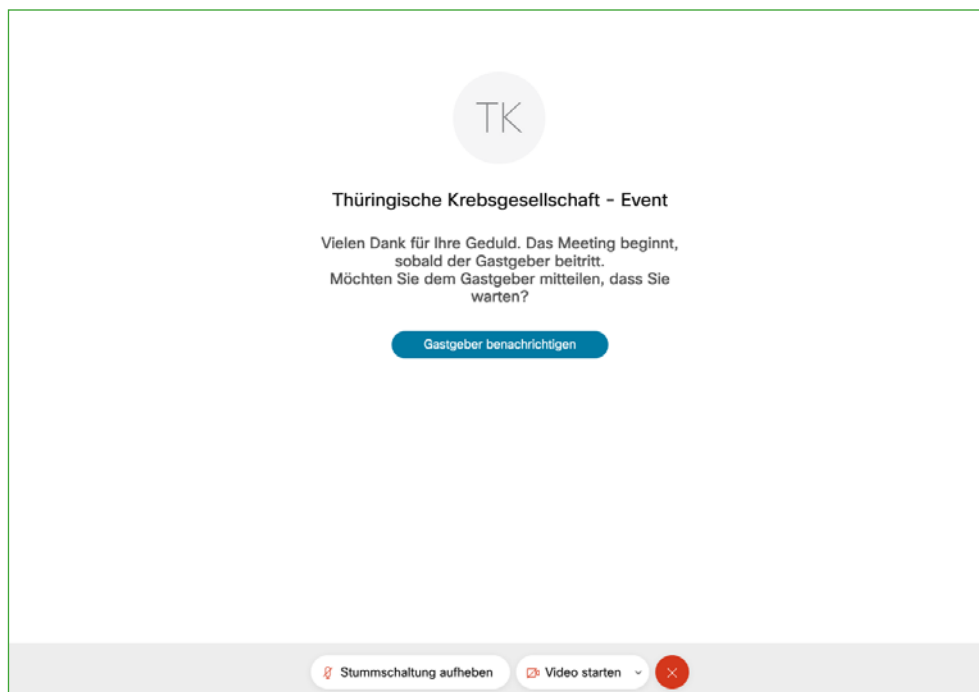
TK

Thüringische Krebsgesellschaft - Event

Vielen Dank für Ihre Geduld. Das Meeting beginnt, sobald der Gastgeber beitritt.
Möchten Sie dem Gastgeber mitteilen, dass Sie warten?

Gastgeber benachrichtigen

Stummschaltung aufheben

Video starten